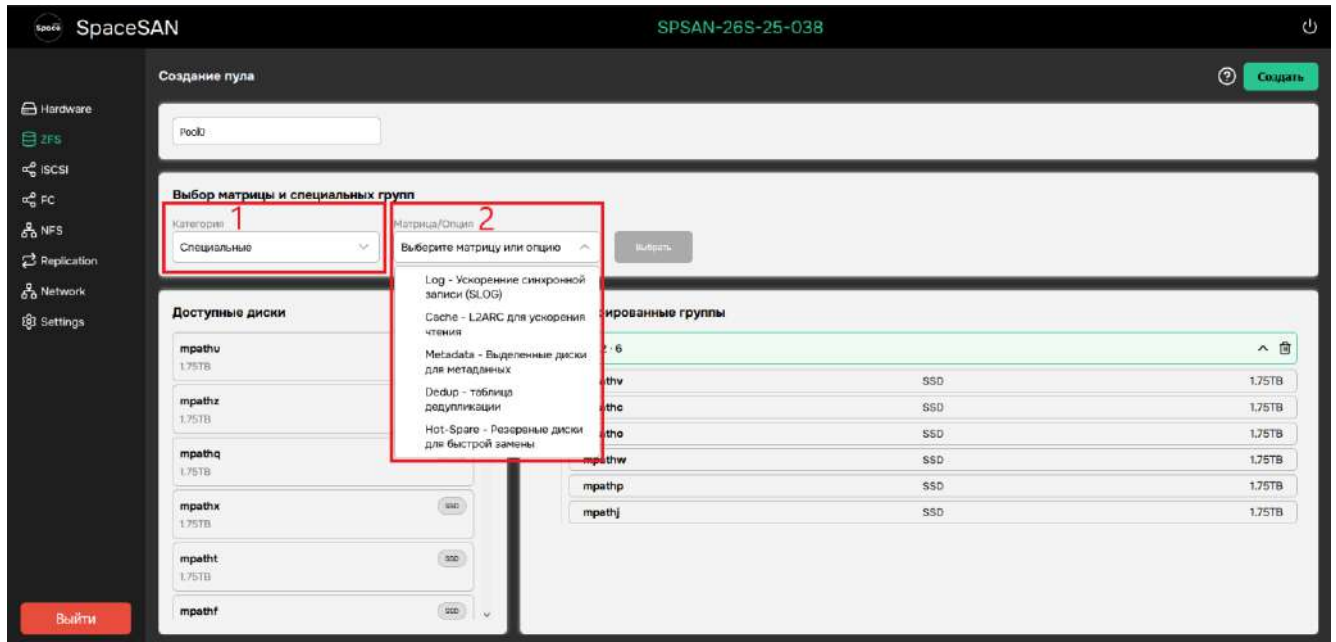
Space SpaceSAN

SPSAN-26S-25-038

Hardware
ZFS
ISCSI
FC
NFS
Replication
Network
Settings

Выйти

Создание пула

Создать

Pool0

Выбор матрицы и специальных групп

Категория 1
Специальные

Матрица/Опция 2
Выберите матрицу или опцию

Выбрать

Log - Ускорение синхронной записи (SLOG)
Cache - L2ARC для ускорения чтения
Metadata - Выделенные диски для метаданных
Dedup - таблица дедупликации
Hot-Spare - Резереные диски для быстрой замены

Доступные диски

mpathu
1.75TB

mpathz
1.75TB

mpathq
1.75TB

mpathx
1.75TB
SSD

mpatht
1.75TB
SSD

mpathf
SSD

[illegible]ированные группы

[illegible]2 · 6

| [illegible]thv | SSD | 1.75TB |
|---|---|---|
| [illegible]thc | SSD | 1.75TB |
| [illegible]tho | SSD | 1.75TB |
| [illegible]pathw | SSD | 1.75TB |
| mpathp | SSD | 1.75TB |
| mpathj | SSD | 1.75TB |